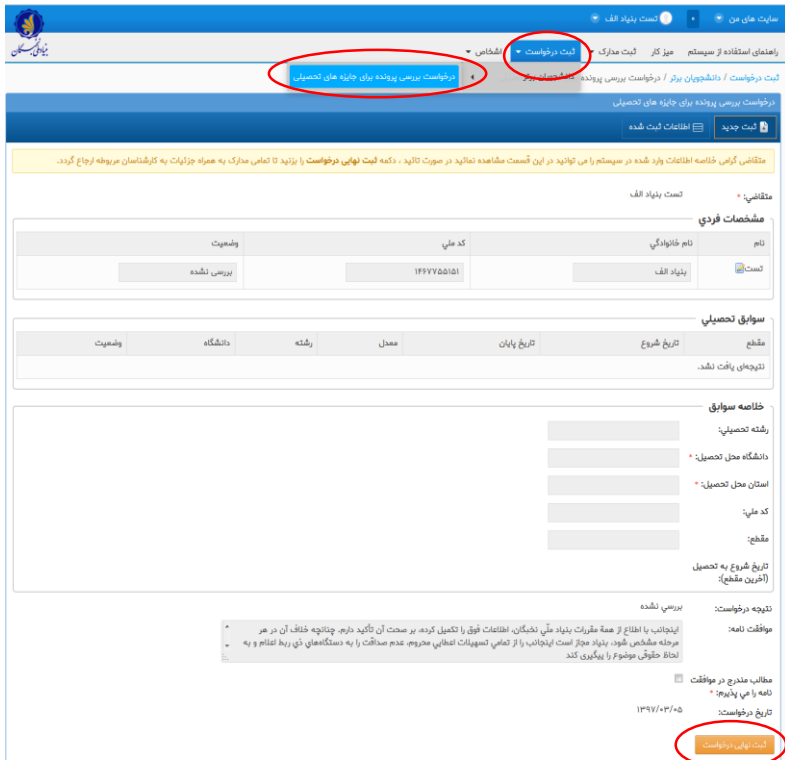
سایت های من
تست بنیاد الف

راهنمای استفاده از سیستم
میز کار
ثبت مدارک
ثبت درخواست
اشخاص

درخواست بررسی پرونده برای جایزه های تحصیلی

ثبت درخواست / دانشجویان برتر / درخواست بررسی پرونده / مشخصات برتر

درخواست بررسی پرونده برای جایزه های تحصیلی

ثبت جدید
اطلاعات ثبت شده

متقاضی گرامی خلاصه اطلاعات وارد شده در سیستم را می توانید در این قسمت مشاهده نمائید در صورت تائید ، دکمه ثبت نهایی درخواست را بزنید تا تمامی مدارک به همراه جزئیات به کارشناسان مربوطه ارجاع گردد.

متقاضی: *
تست بنیاد الف

مشخصات فردي

| نام | نام خانوادگي | کد ملي | وضعيت |
|---|---|---|---|
| تست | بنیاد الف | ۱۴۶۷۷۵۵۱۵۱ | بررسی نشده |

سوابق تحصيلي

| مقطع | تاريخ شروع | تاريخ پايان | معدل | رشته | دانشگاه | وضعيت |
|---|---|---|---|---|---|---|
| نتيجه‌ای يافت نشد. | | | | | | |

خلاصه سوابق

رشته تحصيلي:
دانشگاه محل تحصيل: *
استان محل تحصيل: *
کد ملي:
مقطع:
تاريخ شروع به تحصيل (آخرين مقطع):

نتيجه درخواست:
بررسی نشده

موافقت نامه:
اینجانب با اطلاع از همهٔ مقررات بنیاد ملّی نخبگان، اطلاعات فوق را تکمیل کرده، بر صحت آن تأکید دارم. چنانچه خلاف آن در هر مرحله مشخص شود، بنیاد مجاز است اینجانب را از تمامی تسهیلات اعطایی محروم، عدم صداقت را به دستگاه‌های ذی ربط اعلام و به لحاظ حقوقی موضوع را پیگیری کند

مطالب مندرج در موافقت نامه را مي پذيرم: *

تاريخ درخواست:
۱۳۹۷/۰۳/۰۵

ثبت نهایی درخواست